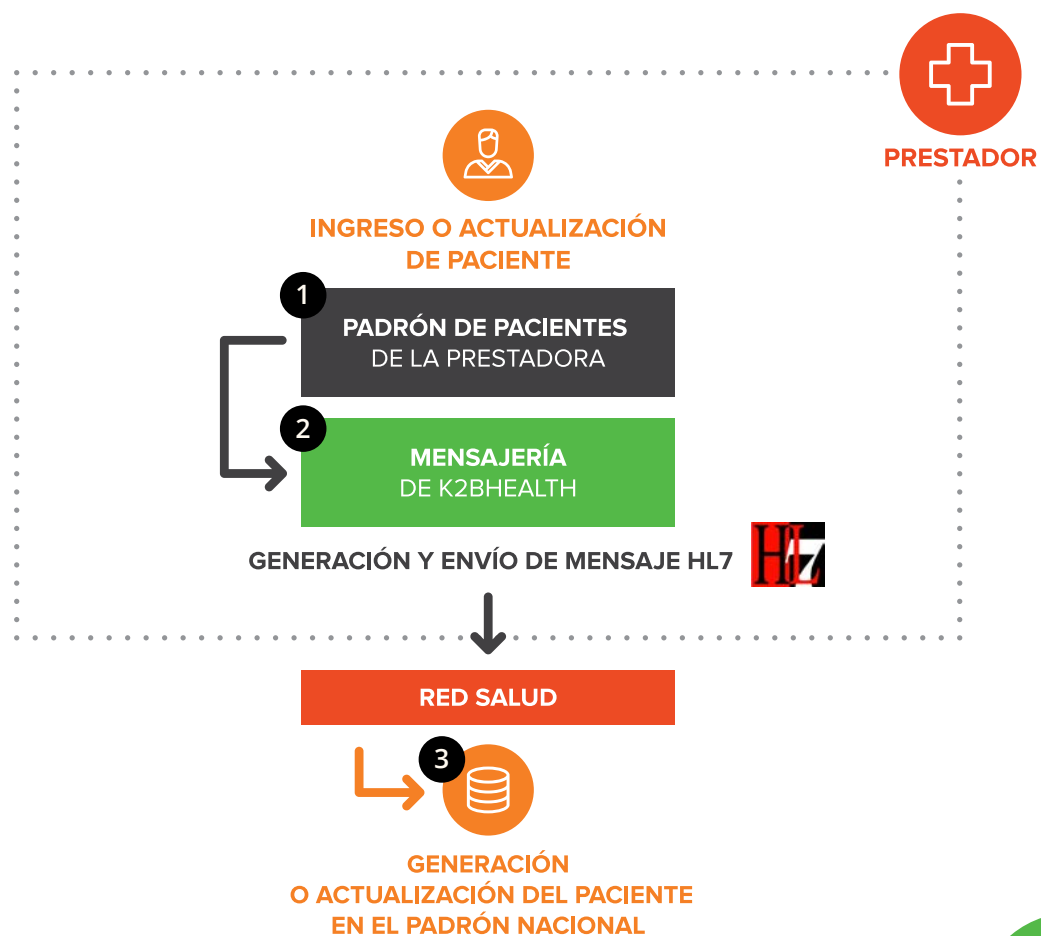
PRESTADOR

INGRESO O ACTUALIZACIÓN DE PACIENTE

1

PADRÓN DE PACIENTES
DE LA PRESTADORA

2

MENSAJERÍA
DE K2BHEALTH

GENERACIÓN Y ENVÍO DE MENSAJE HL7

HL7

RED SALUD

3

GENERACIÓN
O ACTUALIZACIÓN DEL PACIENTE
EN EL PADRÓN NACIONAL